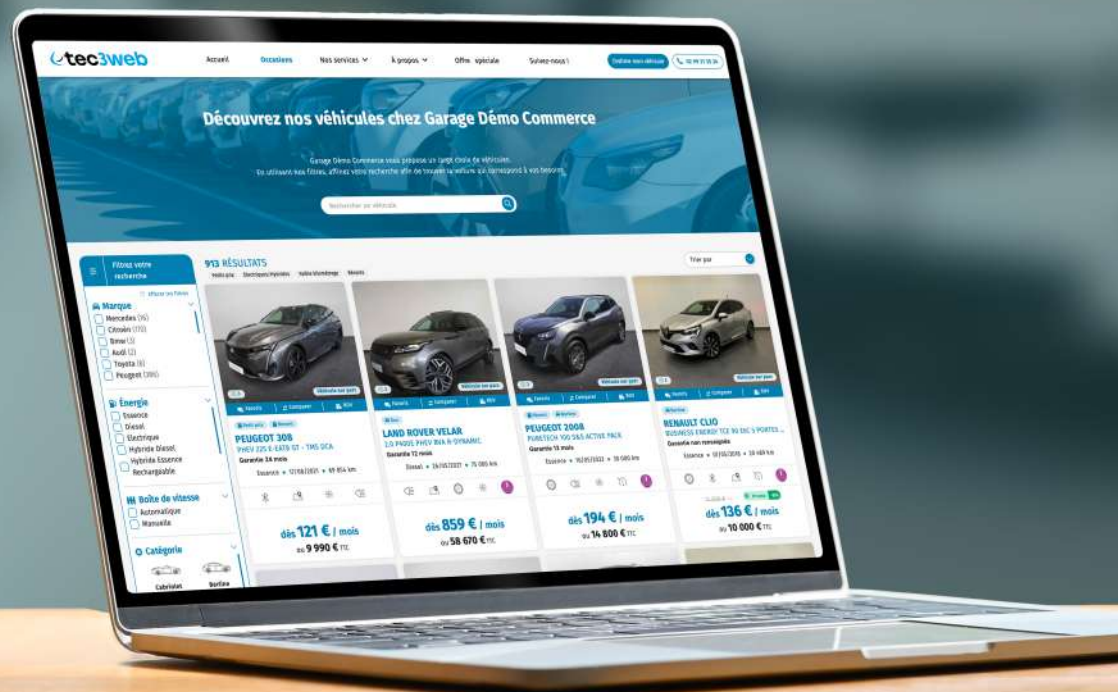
tec3web

Accueil Occasions Nos services À propos Offre spéciale Suivez-nous ! Estimer mon véhicule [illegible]

Découvrez nos véhicules chez Garage Démo Commerce

Garage Démo Commerce vous propose un large choix de véhicules.
En utilisant nos filtres, affinez votre recherche afin de trouver la voiture qui correspond à vos besoins.

Rechercher un véhicule

Filtrez votre recherche

Effacer les filtres

Marque
Mercedes (16)
Citroën (170)
Bmw (3)
Audi (2)
Toyota (8)
Peugeot (386)

Énergie
Essence
Diesel
Électrique
Hybride Diesel
Hybride Essence Rechargeable

Boîte de vitesse
Automatique
Manuelle

Catégorie
Cabriolet Berline

913 RÉSULTATS
Petits prix Électriques/Hybrides Faible kilométrage Récents

Trier par

Véhicule sur parc
Favoris Comparer 360
Petit prix Récent
PEUGEOT 308
PHEV 225 E-EAT8 GT - TMS OCA
Garantie 24 mois
Essence • 17/08/2021 • 69 854 km
dès 121 € / mois
ou 9 990 € TTC

Véhicule sur parc
Favoris Comparer 360
Bas
LAND ROVER VELAR
2.0 P400E PHEV AWD R-DYNAMIC
Garantie 12 mois
Diesel • 26/05/2021 • 75 085 km
dès 859 € / mois
ou 58 670 € TTC

Véhicule sur parc
Favoris Comparer 360
Récent Berline
PEUGEOT 2008
PURETECH 100 S&S ACTIVE PACK
Garantie 12 mois
Essence • 16/05/2022 • 18 580 km
dès 194 € / mois
ou 14 800 € TTC

Véhicule sur parc
Favoris Comparer 360
Berline
RENAULT CLIO
BUSINESS ENERGY TCE 90 EDC 5 PORTES ...
Garantie non renseignée
Essence • 07/06/2019 • 38 469 km
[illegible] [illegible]
dès 136 € / mois
ou 10 000 € TTC